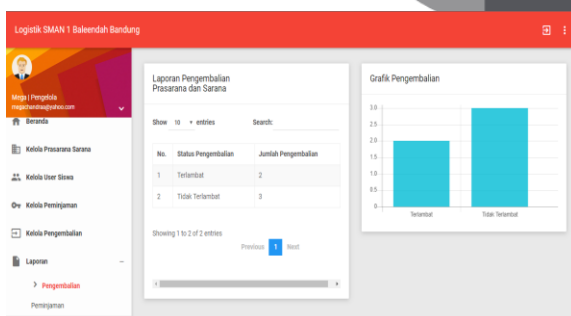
Logistik SMAN 1 Baleendah Bandung

Mega | Pengelola
megachandra@yahoo.com

Beranda

Kelola Prasarana Sarana

Kelola User Siswa

Kelola Peminjaman

Kelola Pengembalian

Laporan

Pengembalian

Peminjaman

Laporan Pengembalian Prasarana dan Sarana

Show 10 entries

Search:

| No. | Status Pengembalian | Jumlah Pengembalian |
|---|---|---|
| 1 | Terlambat | 2 |
| 2 | Tidak Terlambat | 3 |

Showing 1 to 2 of 2 entries

Previous 1 Next

Grafik Pengembalian

3.0
2.5
2.0
1.5
1.0
0.5
0

Terlambat
Tidak Terlambat